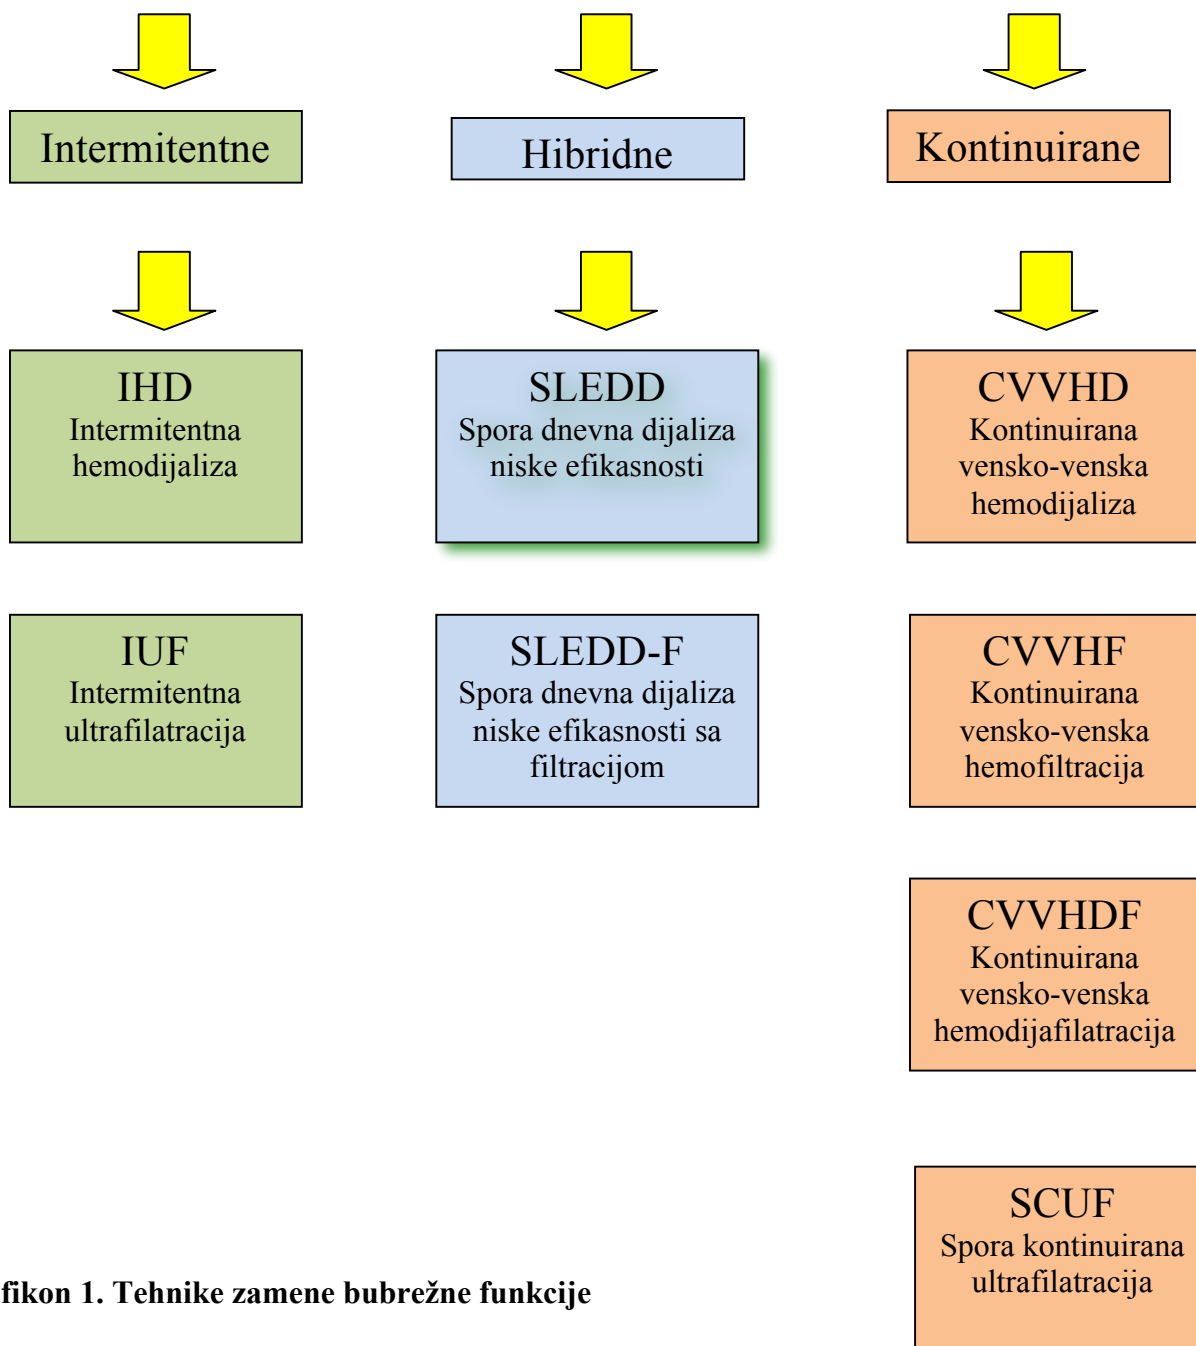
Intermitentne

Hibridne

Kontinuirane

IHD
Intermitentna hemodijaliza

SLEDD
Spora dnevna dijaliza niske efikasnosti

CVVHD
Kontinuirana vensko-venska hemodijaliza

IUF
Intermitentna ultrafilatracija

SLEDD-F
Spora dnevna dijaliza niske efikasnosti sa filtracijom

CVVHF
Kontinuirana vensko-venska hemofiltracija

CVVHDF
Kontinuirana vensko-venska hemodijafilatracija

SCUF
Spora kontinuirana ultrafilatracija

fikon 1. Tehnike zamene bubrežne funkcije